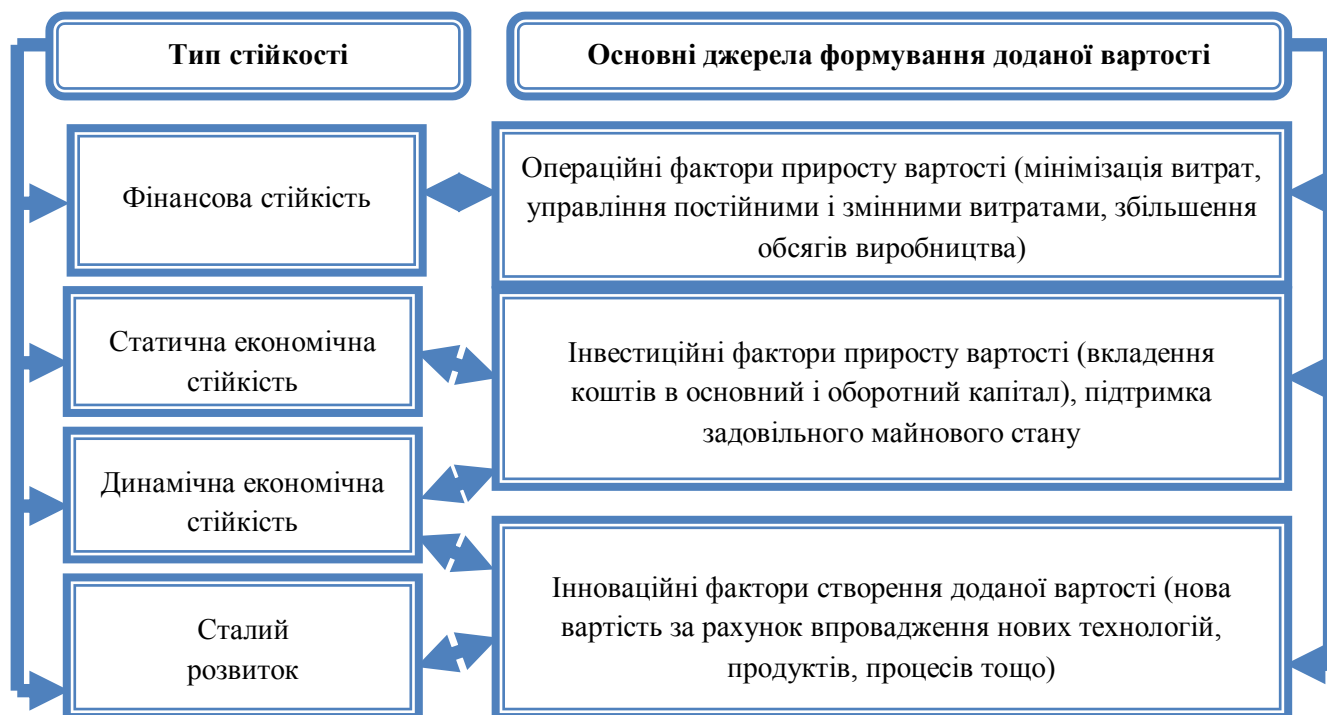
Тип стійкості

Основні джерела формування доданої вартості

Фінансова стійкість

Операційні фактори приросту вартості (мінімізація витрат, управління постійними і змінними витратами, збільшення обсягів виробництва)

Статична економічна стійкість

Інвестиційні фактори приросту вартості (вкладення коштів в основний і оборотний капітал), підтримка задовільного майнового стану

Динамічна економічна стійкість

Сталий розвиток

Інноваційні фактори створення доданої вартості (нова вартість за рахунок впровадження нових технологій, продуктів, процесів тощо)